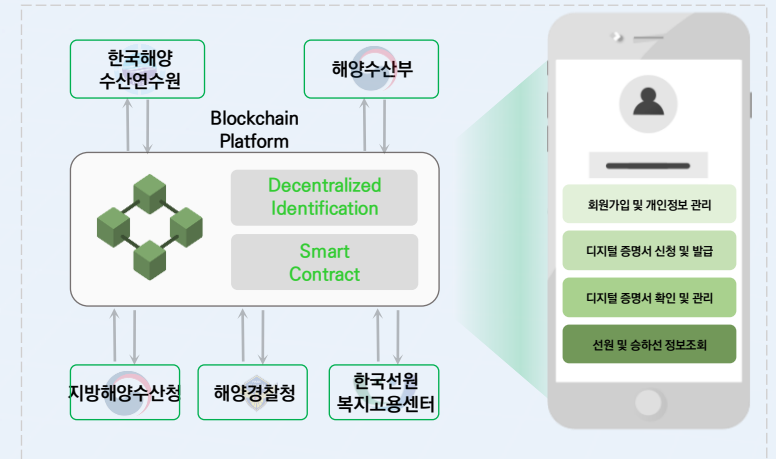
한국해양
수산연수원

해양수산부

Blockchain
Platform

Decentralized
Identification

Smart
Contract

지방해양수산청

해양경찰청

한국선원
복지고용센터

회원가입 및 개인정보 관리

디지털 증명서 신청 및 발급

디지털 증명서 확인 및 관리

선원 및 승하선 정보조회